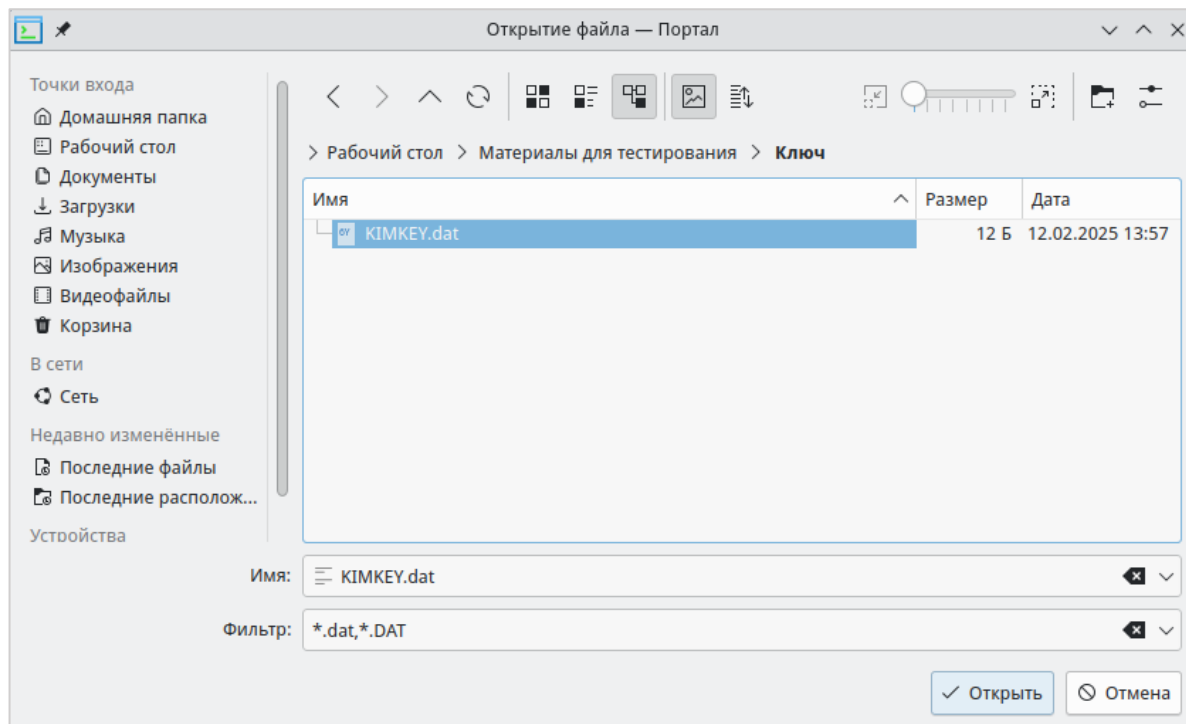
Открытие файла — Портал

Точки входа
Домашняя папка
Рабочий стол
Документы
Загрузки
Музыка
Изображения
Видеофайлы
Корзина
В сети
Сеть
Недавно изменённые
Последние файлы
Последние располож...
Устройства

> Рабочий стол > Материалы для тестирования > Ключ

| Имя | Размер | Дата |
|---|---|---|
| KIMKEY.dat | 12 Б | 12.02.2025 13:57 |

Имя: KIMKEY.dat
Фильтр: *.dat,*.DAT

Открыть
Отмена